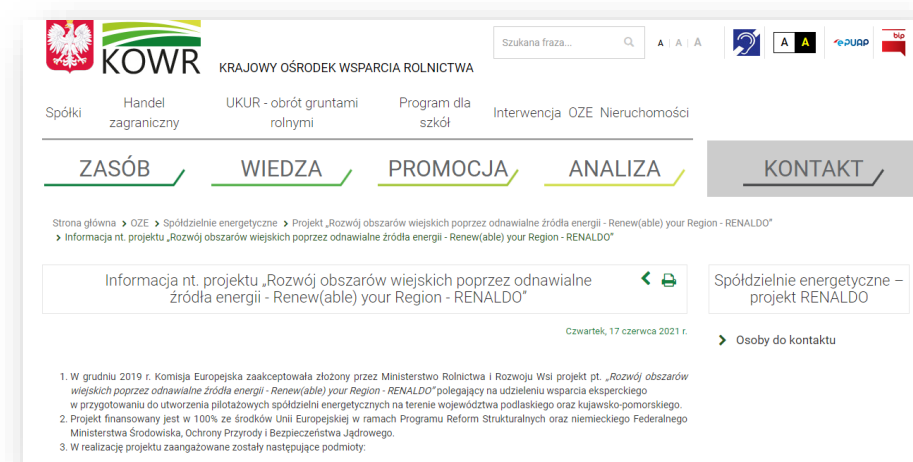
KOWR KRAJOWY OŚRODEK WSPARCIA ROLNICTWA

Szukana fraza...

A | A | A

A A

ePUAP

bip

Spółki

Handel zagraniczny

UKUR - obrót gruntami rolnymi

Program dla szkół

Interwencja

OZE

Nieruchomości

ZASÓB

WIEDZA

PROMOCJA

ANALIZA

KONTAKT

Strona główna > OZE > Spółdzielnie energetyczne > Projekt „Rozwój obszarów wiejskich poprzez odnawialne źródła energii - Renew(able) your Region - RENALDO" > Informacja nt. projektu „Rozwój obszarów wiejskich poprzez odnawialne źródła energii - Renew(able) your Region - RENALDO"

Informacja nt. projektu „Rozwój obszarów wiejskich poprzez odnawialne źródła energii - Renew(able) your Region - RENALDO"

Czwartek, 17 czerwca 2021 r.

Spółdzielnie energetyczne – projekt RENALDO

Osoby do kontaktu

1. W grudniu 2019 r. Komisja Europejska zaakceptowała złożony przez Ministerstwo Rolnictwa i Rozwoju Wsi projekt pt. „Rozwój obszarów wiejskich poprzez odnawialne źródła energii - Renew(able) your Region - RENALDO" polegający na udzieleniu wsparcia eksperckiego w przygotowaniu do utworzenia pilotażowych spółdzielni energetycznych na terenie województwa podlaskiego oraz kujawsko-pomorskiego.
2. Projekt finansowany jest w 100% ze środków Unii Europejskiej w ramach Programu Reform Strukturalnych oraz niemieckiego Federalnego Ministerstwa Środowiska, Ochrony Przyrody i Bezpieczeństwa Jądrowego.
3. W realizację projektu zaangażowane zostały następujące podmioty: